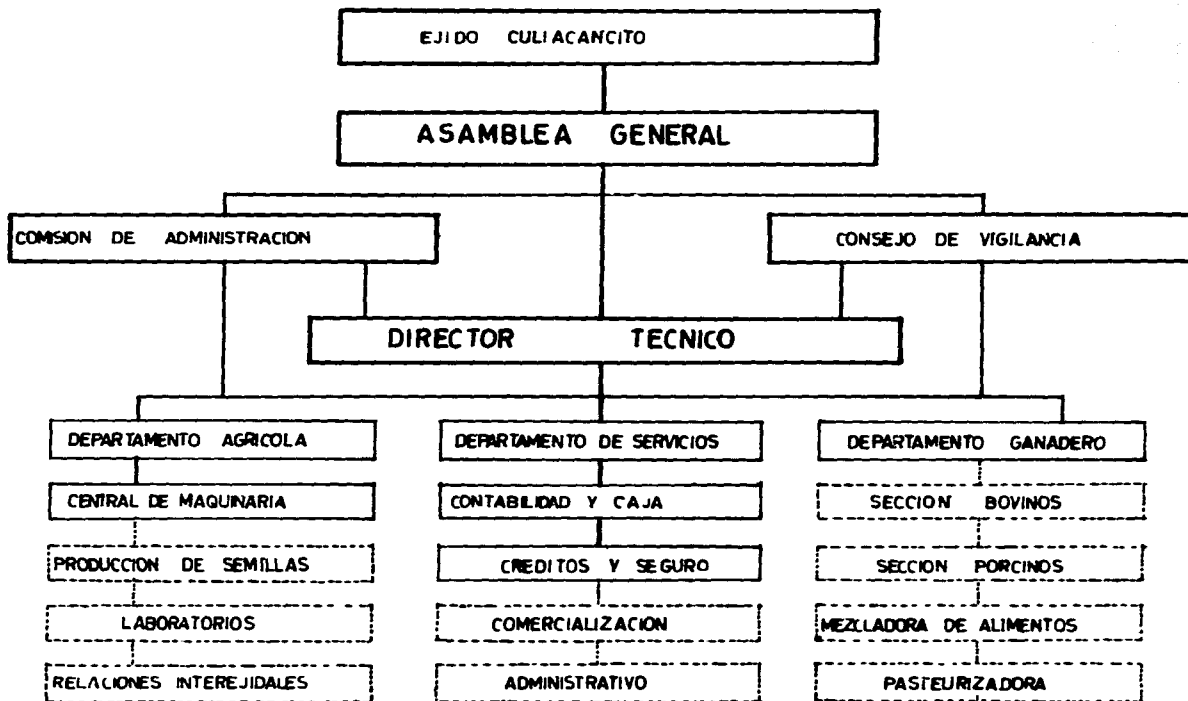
EJIDO CULIACANCITO

ASAMBLEA GENERAL

COMISION DE ADMINISTRACION

CONSEJO DE VIGILANCIA

DIRECTOR TECNICO

DEPARTAMENTO AGRICOLA

CENTRAL DE MAQUINARIA

PRODUCCION DE SEMILLAS

LABORATORIOS

RELACIONES INTEREJIDALES

DEPARTAMENTO DE SERVICIOS

CONTABILIDAD Y CAJA

CREDITOS Y SEGURO

COMERCIALIZACION

ADMINISTRATIVO

DEPARTAMENTO GANADERO

SECCION BOVINOS

SECCION PORCINOS

MEZCLADORA DE ALIMENTOS

PASTEURIZADORA